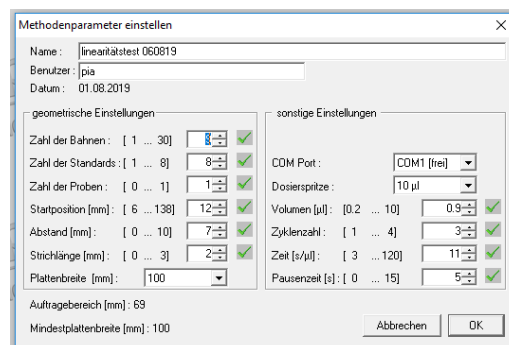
Methodenparameter einstellen

Name : linearitätstest 060819
Benutzer : pia
Datum : 01.08.2019

geometrische Einstellungen

Zahl der Bahnen : [ 1 ... 30] 8
Zahl der Standards : [ 1 ... 8] 8
Zahl der Proben : [ 0 ... 1] 1
Startposition [mm] : [ 6 ... 138] 12
Abstand [mm] : [ 0 ... 10] 7
Strichlänge [mm] : [ 0 ... 3] 2
Plattenbreite [mm] : 100

sonstige Einstellungen

COM Port : COM1 [frei]
Dosierspritze : 10 µl
Volumen [µl] : [0.2 ... 10] 0.9
Zyklenzahl : [ 1 ... 4] 3
Zeit [s/µl] : [ 3 ... 120] 11
Pausenzeit [s] : [ 0 ... 15] 5

Auftragebereich [mm] : 69

Mindestplattenbreite [mm] : 100

Abbrechen
OK